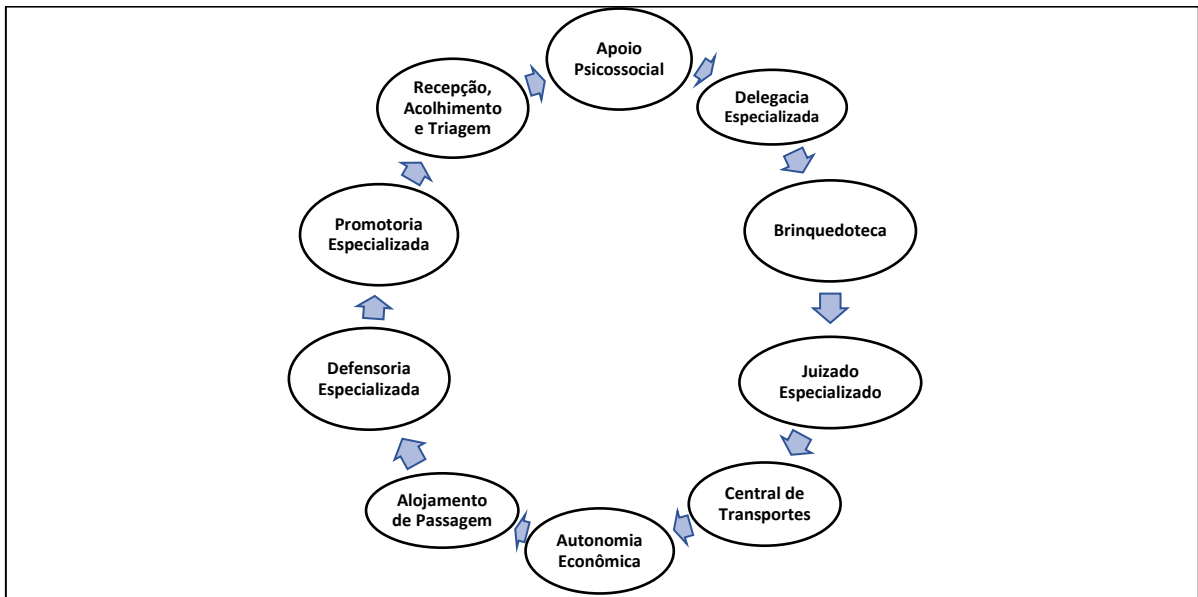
Apoio Psicossocial

Delegacia Especializada

Brinquedoteca

Juizado Especializado

Central de Transportes

Autonomia Econômica

Alojamento de Passagem

Defensoria Especializada

Promotoria Especializada

Recepção, Acolhimento e Triagem